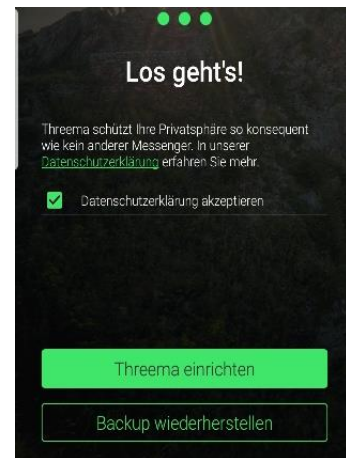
Los geht's!

Threema schützt Ihre Privatsphäre so konsequent wie kein anderer Messenger. In unserer Datenschutzerklärung erfahren Sie mehr.

Datenschutzerklärung akzeptieren

Threema einrichten

Backup wiederherstellen